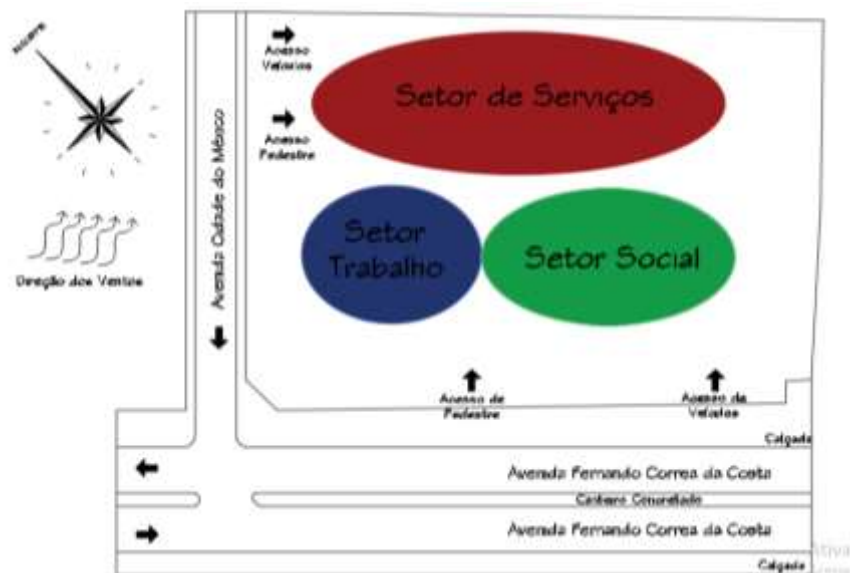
Norte

Direção dos Ventos

Acesso Veículos

Acesso Pedestre

Avenida Cidade do México

Setor de Serviços

Setor Trabalho

Setor Social

Acesso de Pedestre

Acesso de Veículos

Calçada

Avenida Fernando Correa da Costa

Canteiro Comunitário

Avenida Fernando Correa da Costa

Calçada